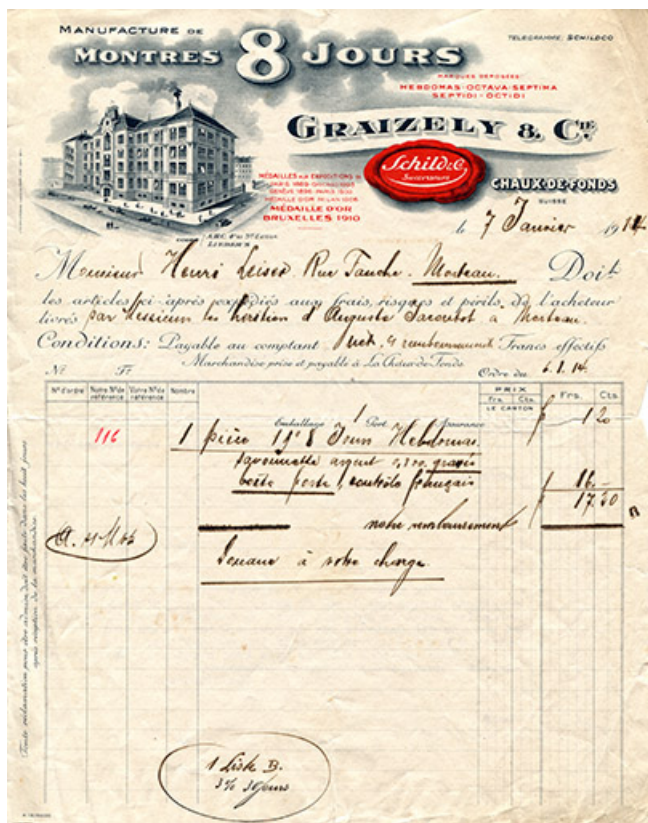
MANUFACTURE DE
MONTRES 8 JOURS

TÉLÉGRAMME: SCHILDCO

MARQUES DÉPOSÉES
HEBDOMAS · OCTAVA · SEPTIMA
SEPTIDI · OCTIDI

GRAIZELY & C$^{ie}$

MÉDAILLES AUX EXPOSITIONS DE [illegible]
MÉDAILLE D'OR
BRUXELLES 1910

Schild & Co

CHAUX-DE-FONDS
SUISSE

le 7 Janvier 1914

Monsieur Henri Leiser Rue Tauche. Morteau. Doit

les articles ci-après expédiés aux frais, risques et périls de l'acheteur livrés par Monsieur les héritiers d'Auguste Jacoutot à Morteau

Conditions: Payable au comptant net. 4 remboursement Francs effectifs

Marchandise prise et payable à La Chaux-de-Fonds

N° F° Ordre du 6. 1. 14.

| N° d'ordre | Notre N° de référence | Votre N° de référence | Nombre | | PRIX Frs. | Cts. | Frs. | Cts. |
|---|---|---|---|---|---|---|---|---|
| | | | | Emballage Port Assurance | LE CARTON | | | |
| 116 | | | | 1 pièce 19''' 8 Jours Hebdomas | | | 12 | |
| | | | | savonnette argent 0,800 gravée | | | | |
| | | | | boîte forte, contrôle français | | | 16. | |
| | | | | | | | 17 | 30 |
| | | | | notre remboursement | | | | |
| | | | | Douane à votre charge | | | | |

Toute réclamation pour être admise doit être faite dans les huit jours après réception de la marchandise

O. 4 Mod

1 Liste B.
3% 30 jours